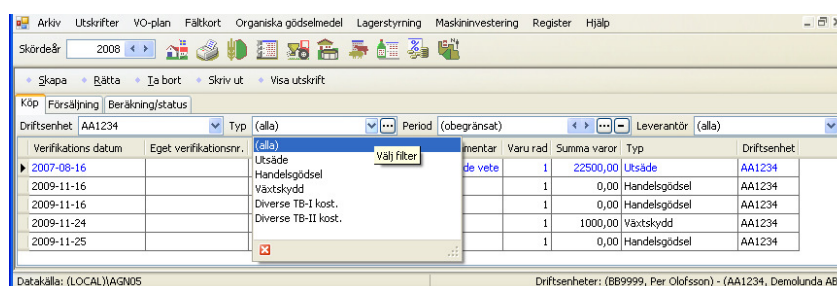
Arkiv Utskrifter VO-plan Fältkort Organiska gödselmedel Lagerstyrning Maskininvestering Register Hjälp

Skördeår 2008

Skapa Rätta Ta bort Skriv ut Visa utskrift

Köp Försäljning Beräkning/status

Driftsenhet AA1234 Typ (alla) Period (obegränsat) Leverantör (alla)

(alla)
Utsäde
Handelsgödsel
Växtskydd
Diverse TB-I kost.
Diverse TB-II kost.

Välj filter

| Verifikations datum | Eget verifikationsnr. | mentar | Varu rad | Summa varor | Typ | Driftsenhet |
|---|---|---|---|---|---|---|
| 2007-08-16 | | de vete | 1 | 22500,00 | Utsäde | AA1234 |
| 2009-11-16 | | | 1 | 0,00 | Handelsgödsel | AA1234 |
| 2009-11-16 | | | 1 | 0,00 | Handelsgödsel | AA1234 |
| 2009-11-24 | | | 1 | 1000,00 | Växtskydd | AA1234 |
| 2009-11-25 | | | 1 | 0,00 | Handelsgödsel | AA1234 |

Datakälla: (LOCAL)\AGN05

Driftsenheter: (BB9999, Per Olofsson) - (AA1234, Demolunda AB